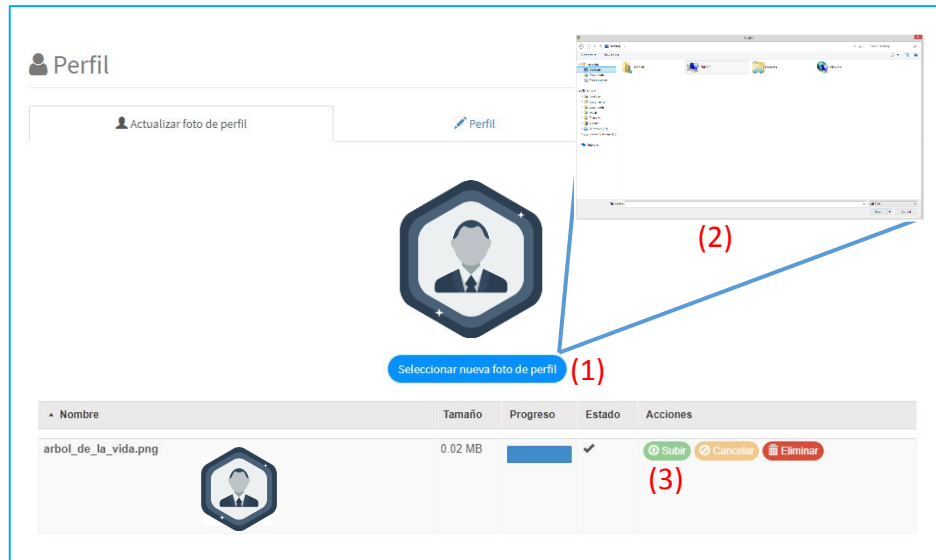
Perfil

Actualizar foto de perfil

Perfil

(2)

Seleccionar nueva foto de perfil (1)

| Nombre | Tamaño | Progreso | Estado | Acciones |
|---|---|---|---|---|
| arbol_de_la_vida.png | 0.02 MB | | ✔ | Subir Cancelar Eliminar (3) |